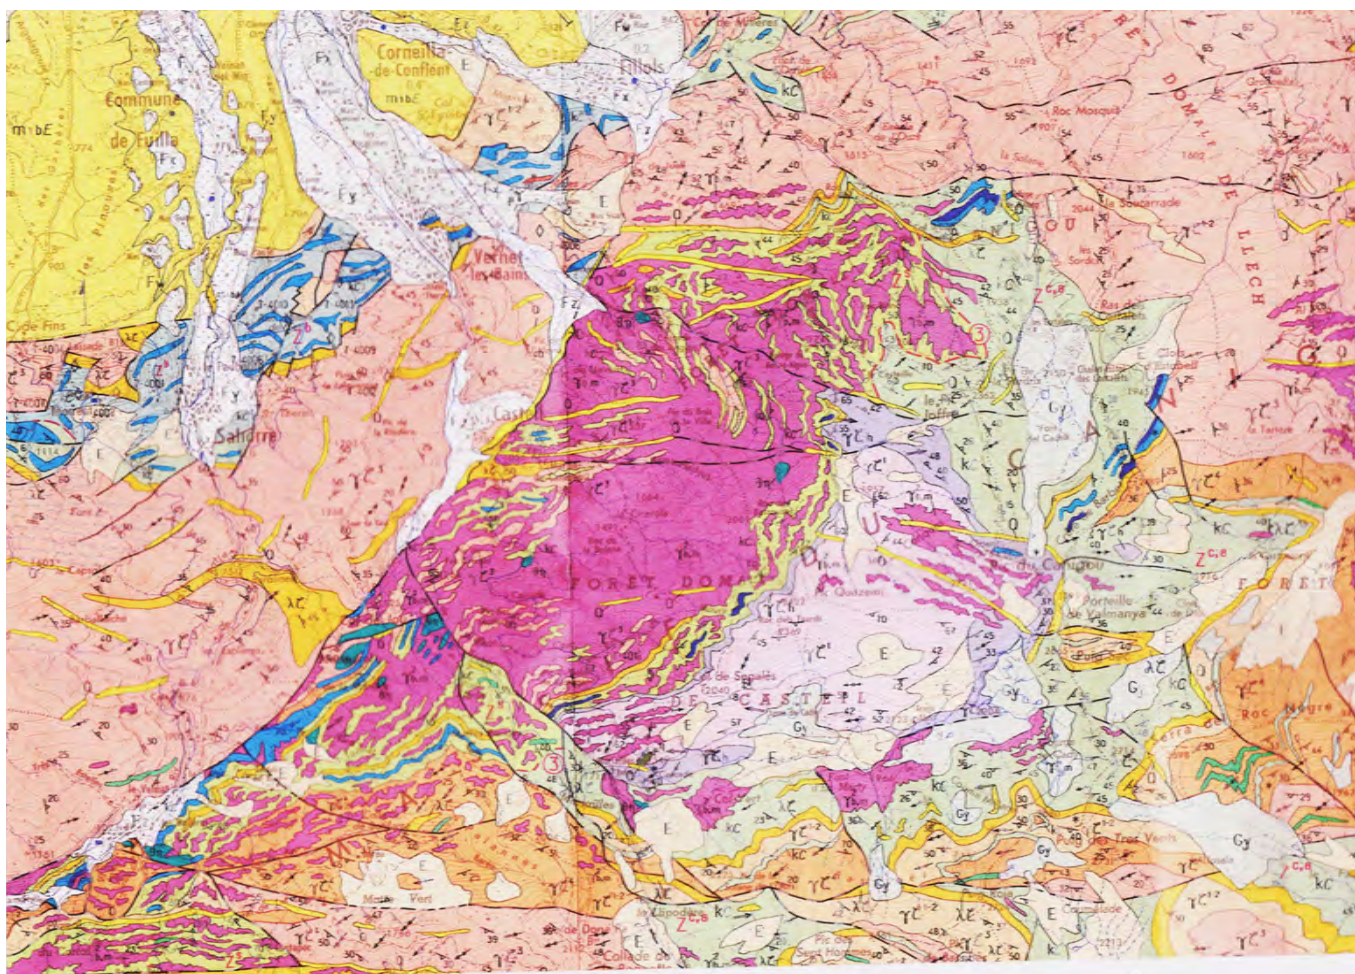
Commune de Fuilla

Corneilla-de-Conflent

Fillols

Vernet-les-Bains

Sahorre

Castell

FORET DOMANIALE DU CANIGOU

DOMAINE DE LLECH

FORET

Roc Mosquit

la Soucarrade

le Joffre

Pic du Canigou

Portella de Valmanya

Pla de Sepulcre

Roc Nègre

Pic Quazemi

Tres Vents

Col de Fins

E

Gy

kC

λC

$\gamma\zeta^1$

$Z^{c,e}$

$\gamma\zeta^3$

$m_1bE$

Fx

Fy

Fz

③